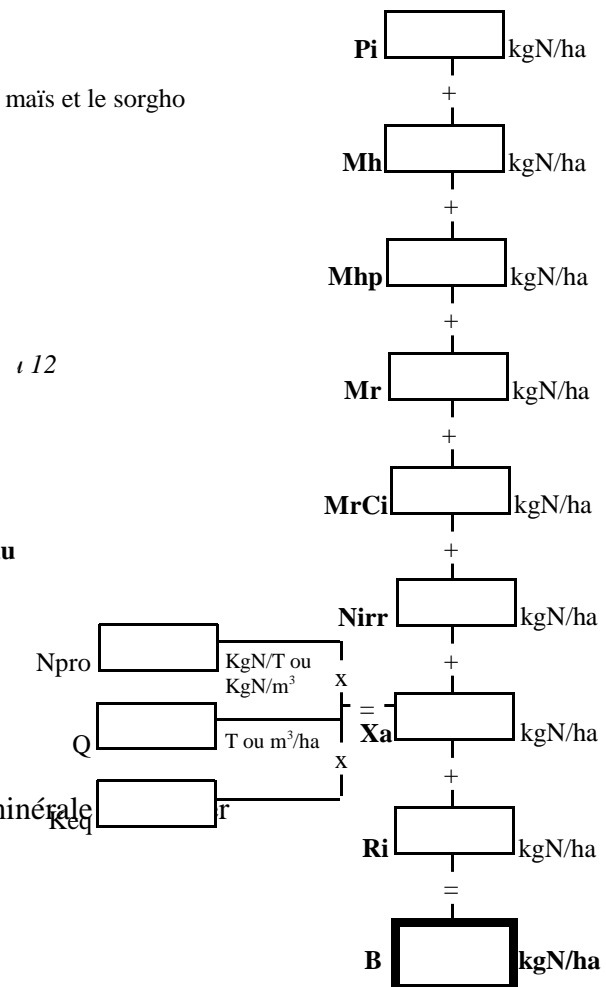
maïs et le sorgho

ι 12

u

inérale

Pi kgN/ha

+

Mh kgN/ha

+

Mhp kgN/ha

+

Mr kgN/ha

+

MrCi kgN/ha

+

Nirr kgN/ha

+

Npro KgN/T ou KgN/m$^3$

x

Q T ou m$^3$/ha

=

Xa kgN/ha

x

Keq r

+

Ri kgN/ha

=

B kgN/ha